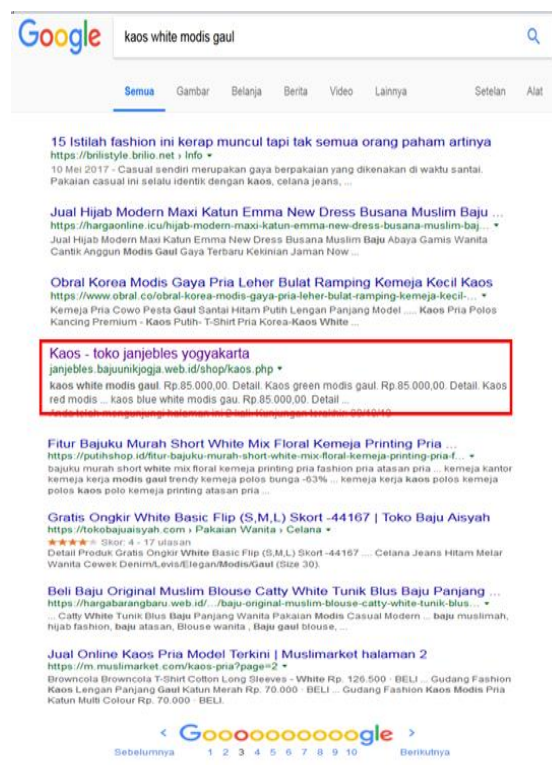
Google

kaos white modis gaul

Semua Gambar Belanja Berita Video Lainnya Setelan Alat

15 Istilah fashion ini kerap muncul tapi tak semua orang paham artinya
https://brilistyle.brilio.net › Info ▾
10 Mei 2017 - Casual sendiri merupakan gaya berpakaian yang dikenakan di waktu santai. Pakaian casual ini selalu identik dengan kaos, celana jeans, ...

Jual Hijab Modern Maxi Katun Emma New Dress Busana Muslim Baju ...
https://hargaonline.icu/hijab-modern-maxi-katun-emma-new-dress-busana-muslim-baj... ▾
Jual Hijab Modern Maxi Katun Emma New Dress Busana Muslim Baju Abaya Gamis Wanita Cantik Anggun Modis Gaul Gaya Terbaru Kekinian Jaman Now ...

Obral Korea Modis Gaya Pria Leher Bulat Ramping Kemeja Kecil Kaos
https://www.obral.co/obral-korea-modis-gaya-pria-leher-bulat-ramping-kemeja-kecil-... ▾
Kemeja Pria Cowo Pesta Gaul Santai Hitam Putih Lengan Panjang Model ..... Kaos Pria Polos Kancing Premium - Kaos Putih- T-Shirt Pria Korea-Kaos White ...

Kaos - toko janjebles yogyakarta
janjebles.bajuunikjogja.web.id/shop/kaos.php ▾
kaos white modis gaul. Rp.85.000,00. Detail. Kaos green modis gaul. Rp.85.000,00. Detail. Kaos red modis ... kaos blue white modis gau. Rp.85.000,00. Detail ...
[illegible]

Fitur Bajuku Murah Short White Mix Floral Kemeja Printing Pria ...
https://putihshop.id/fitur-bajuku-murah-short-white-mix-floral-kemeja-printing-pria-f... ▾
bajuku murah short white mix floral kemeja printing pria fashion pria atasan pria ... kemeja kantor kemeja kerja modis gaul trendy kemeja polos bunga -63% ... kemeja kerja kaos polos kemeja polos kaos polo kemeja printing atasan pria ...

Gratis Ongkir White Basic Flip (S,M,L) Skort -44167 | Toko Baju Aisyah
https://tokobajuaisyah.com › Pakaian Wanita › Celana ▾
★★★★ Skor: 4 - 17 ulasan
Detail Produk Gratis Ongkir White Basic Flip (S,M,L) Skort -44167 .... Celana Jeans Hitam Melar Wanita Cewek Denim/Levis/Elegan/Modis/Gaul (Size 30).

Beli Baju Original Muslim Blouse Catty White Tunik Blus Baju Panjang ...
https://hargabarangbaru.web.id/.../baju-original-muslim-blouse-catty-white-tunik-blus... ▾
... Catty White Tunik Blus Baju Panjang Wanita Pakaian Modis Casual Modern ... baju muslimah, hijab fashion, baju atasan, Blouse wanita , Baju gaul blouse, ...

Jual Online Kaos Pria Model Terkini | Muslimarket halaman 2
https://m.muslimarket.com/kaos-pria?page=2 ▾
Browncola Browncola T-Shirt Cotton Long Sleeves - White Rp. 126.500 · BELI ... Gudang Fashion Kaos Lengan Panjang Gaul Katun Merah Rp. 70.000 · BELI ... Gudang Fashion Kaos Modis Pria Katun Multi Colour Rp. 70.000 · BELI.

‹ Gooooooooooogle ›
Sebelumnya 1 2 3 4 5 6 7 8 9 10 Berikutnya